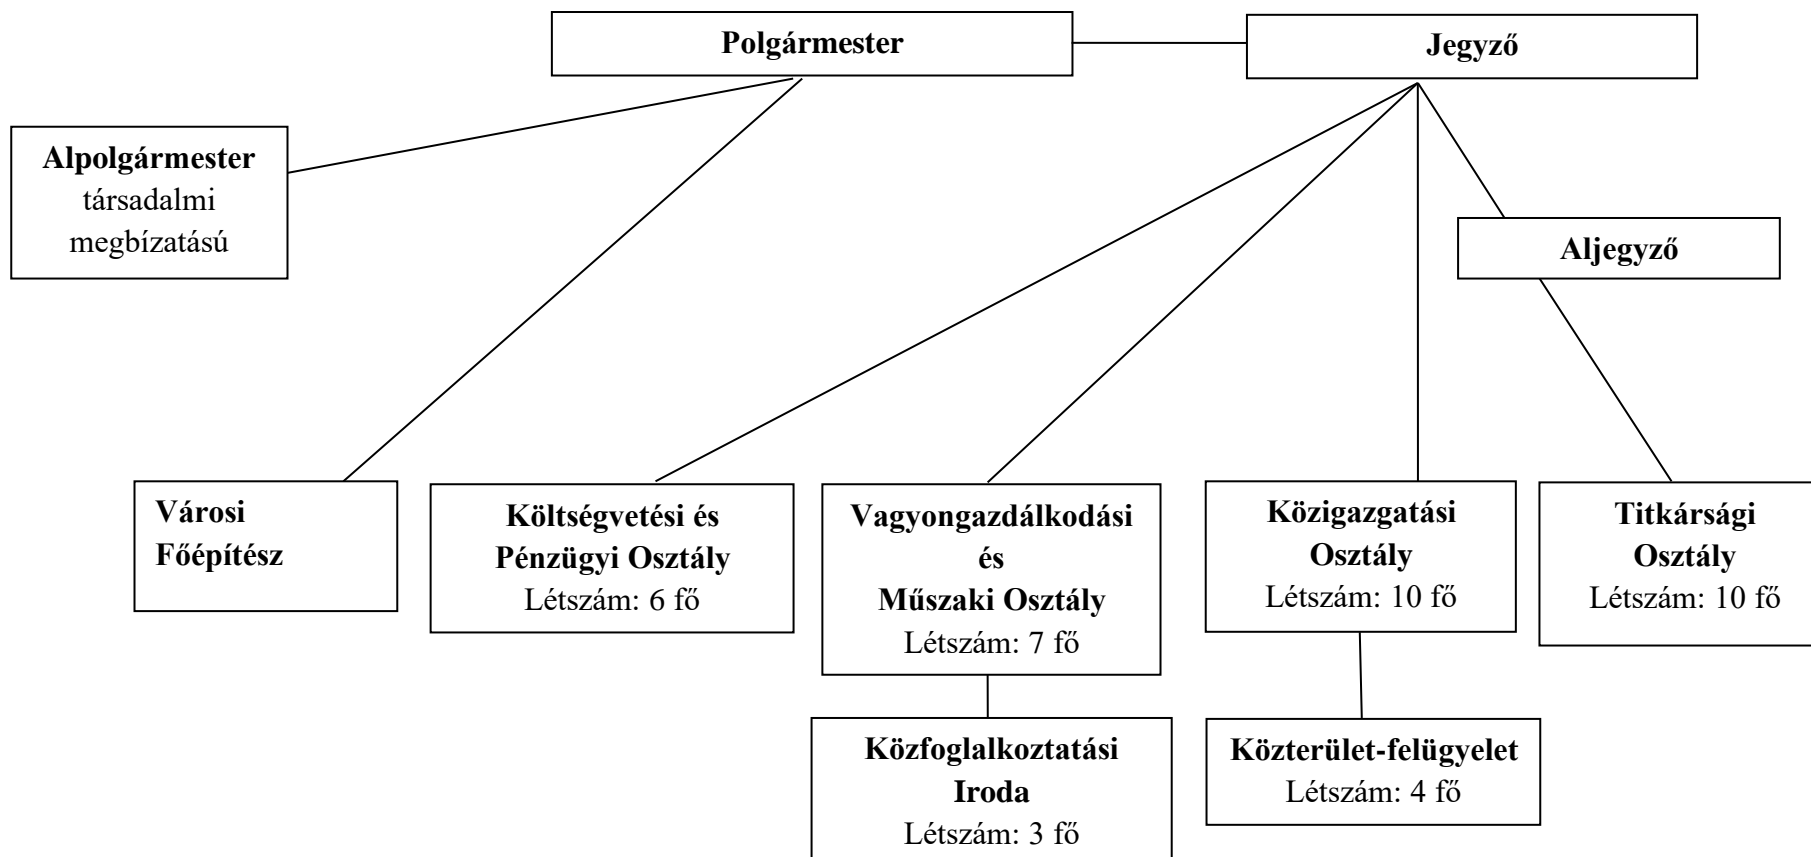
Polgármester

Jegyző

Alpolgármester
társadalmi megbízatású

Aljegyző

Városi Főépítész

Költségvetési és Pénzügyi Osztály
Létszám: 6 fő

Vagyongazdálkodási és Műszaki Osztály
Létszám: 7 fő

Közigazgatási Osztály
Létszám: 10 fő

Titkársági Osztály
Létszám: 10 fő

Közfoglalkoztatási Iroda
Létszám: 3 fő

Közterület-felügyelet
Létszám: 4 fő